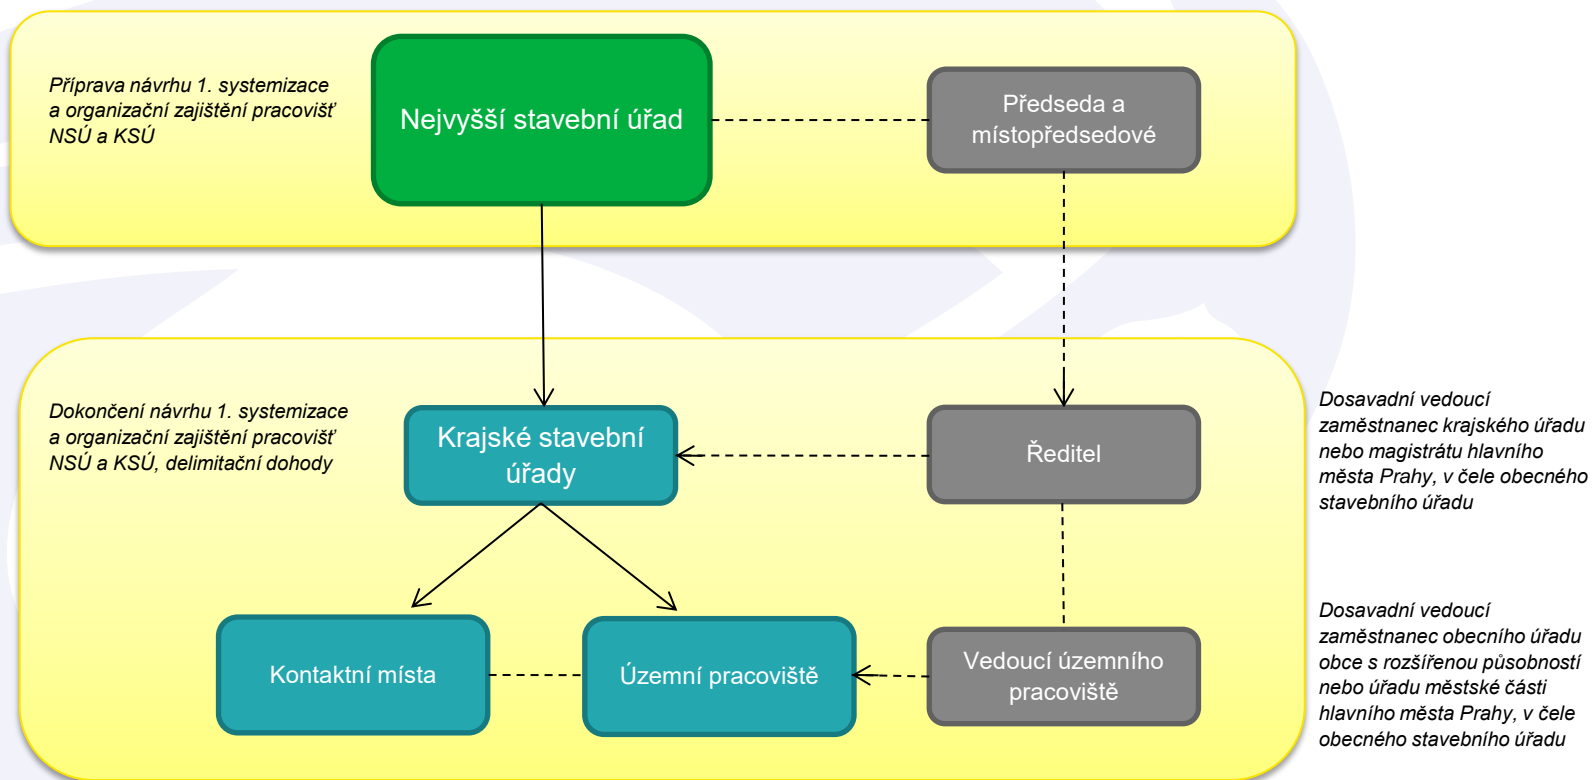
Příprava návrhu 1. systemizace a organizační zajištění pracovišť NSÚ a KSÚ

Nejvyšší stavební úřad

Předseda a místopředsedové

Dokončení návrhu 1. systemizace a organizační zajištění pracovišť NSÚ a KSÚ, delimitační dohody

Krajské stavební úřady

Ředitel

Dosavadní vedoucí zaměstnanec krajského úřadu nebo magistrátu hlavního města Prahy, v čele obecného stavebního úřadu

Kontaktní místa

Územní pracoviště

Vedoucí územního pracoviště

Dosavadní vedoucí zaměstnanec obecního úřadu obce s rozšířenou působností nebo úřadu městské části hlavního města Prahy, v čele obecného stavebního úřadu